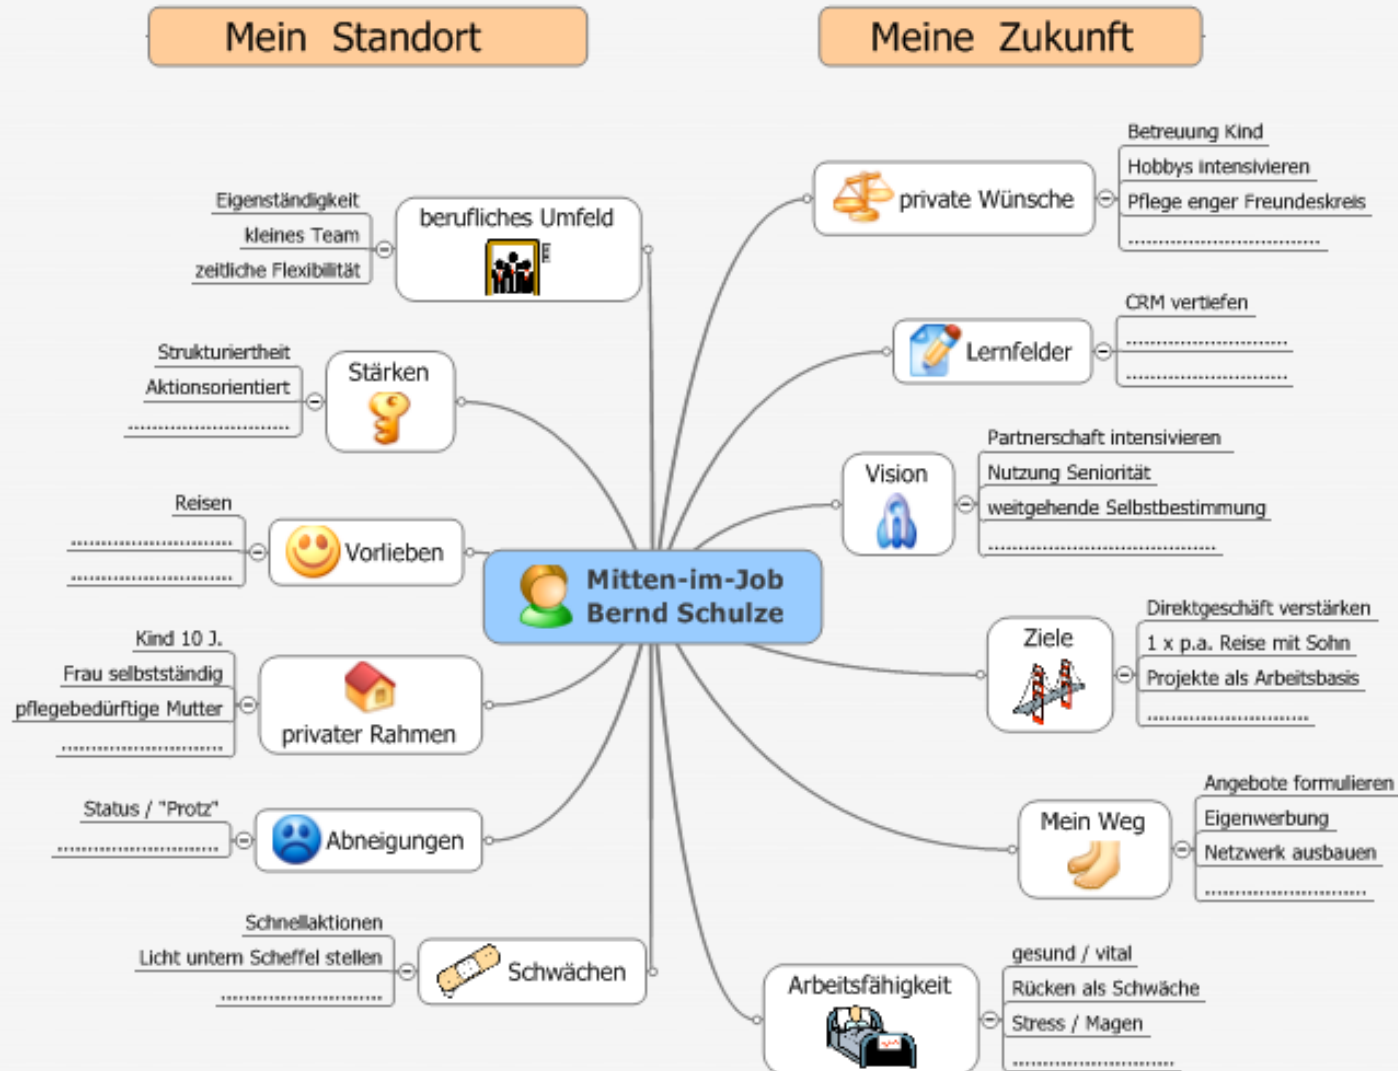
Mein Standort

Meine Zukunft

Mitten-im-Job
Bernd Schulze

berufliches Umfeld
Eigenständigkeit
kleines Team
zeitliche Flexibilität

Stärken
Strukturiertheit
Aktionsorientiert
..............................

Vorlieben
Reisen
..............................
..............................

privater Rahmen
Kind 10 J.
Frau selbstständig
pflegebedürftige Mutter
..............................

Abneigungen
Status / "Protz"
..............................

Schwächen
Schnellaktionen
Licht untern Scheffel stellen
..............................

private Wünsche
Betreuung Kind
Hobbys intensivieren
Pflege enger Freundeskreis
..............................

Lernfelder
CRM vertiefen
..............................
..............................

Vision
Partnerschaft intensivieren
Nutzung Seniorität
weitgehende Selbstbestimmung
..............................

Ziele
Direktgeschäft verstärken
1 x p.a. Reise mit Sohn
Projekte als Arbeitsbasis
..............................

Mein Weg
Angebote formulieren
Eigenwerbung
Netzwerk ausbauen
..............................

Arbeitsfähigkeit
gesund / vital
Rücken als Schwäche
Stress / Magen
..............................